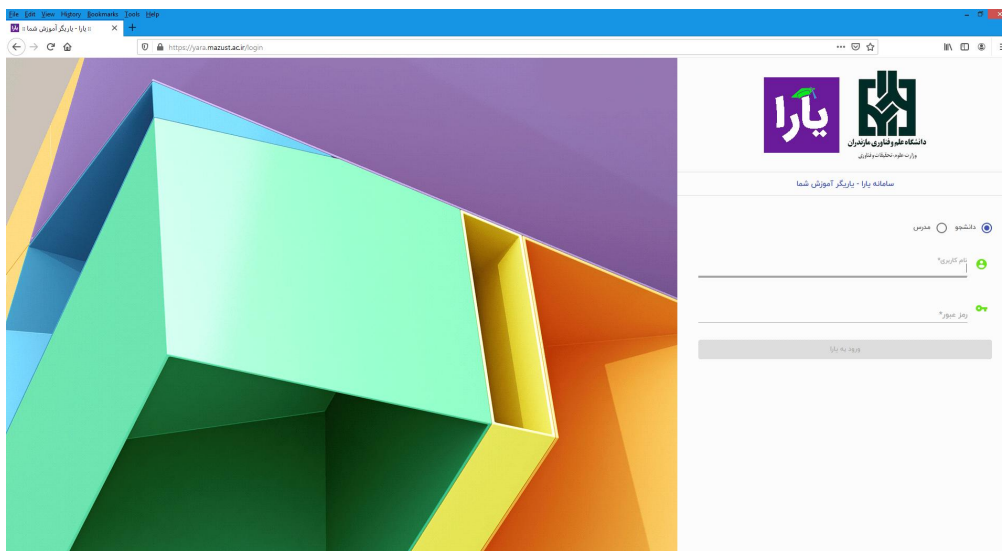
File Edit View History Bookmarks Tools Help

یارا - یاریگر آموزش شما

https://yara.mazust.ac.ir/login

یارا

دانشگاه علم و فناوری مازندران
وزارت علوم، تحقیقات و فناوری

سامانه یارا - یاریگر آموزش شما

دانشجو
مدرس

نام کاربری*

رمز عبور*

ورود به یارا